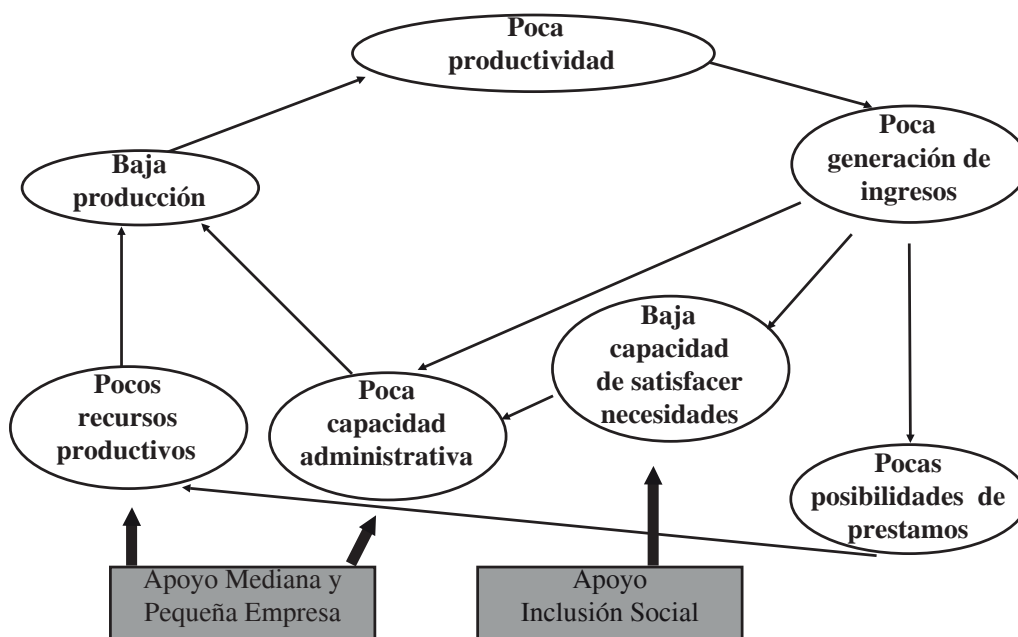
Poca productividad

Poca generación de ingresos

Baja producción

Baja capacidad de satisfacer necesidades

Pocos recursos productivos

Poca capacidad administrativa

Pocas posibilidades de prestamos

Apoyo Mediana y Pequeña Empresa

Apoyo Inclusión Social